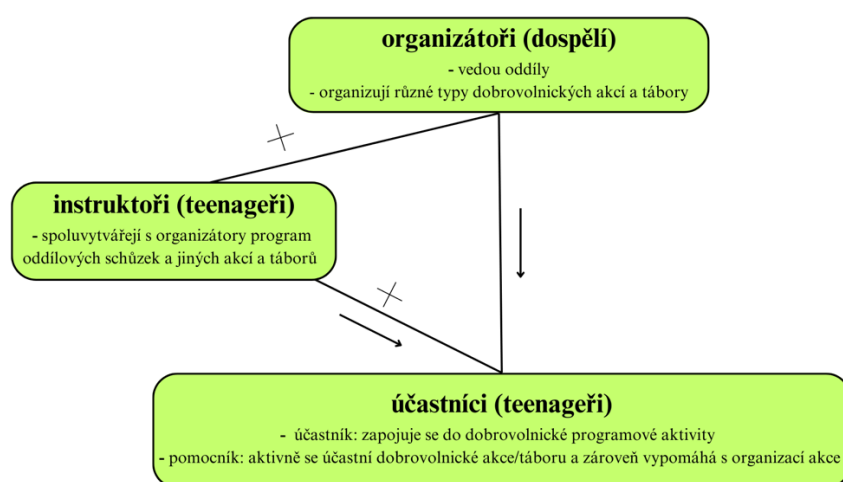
organizátoři (dospělí)
- vedou oddíly
- organizují různé typy dobrovolnických akcí a tábory

instruktoři (teenageři)
- spoluvytvářejí s organizátory program oddílových schůzek a jiných akcí a táborů

účastníci (teenageři)
- účastník: zapojuje se do dobrovolnické programové aktivity
- pomocník: aktivně se účastní dobrovolnické akce/táboru a zároveň vypomáhá s organizací akce